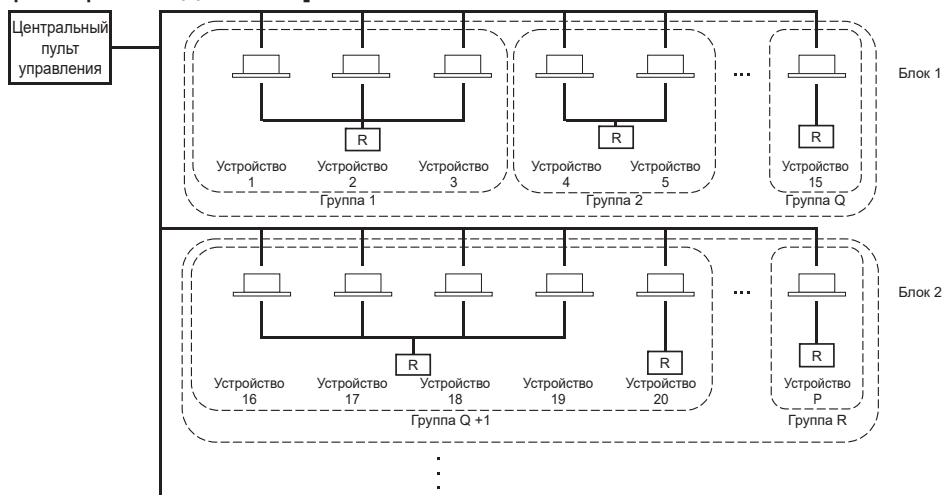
Центральный пульт управления

R

Устройство 1

Устройство 2

Устройство 3

Группа 1

R

Устройство 4

Устройство 5

Группа 2

...

R

Устройство 15

Группа Q

Блок 1

R

Устройство 16

Устройство 17

Устройство 18

Устройство 19

R

Устройство 20

Группа Q +1

...

R

Устройство P

Группа R

Блок 2

⋮